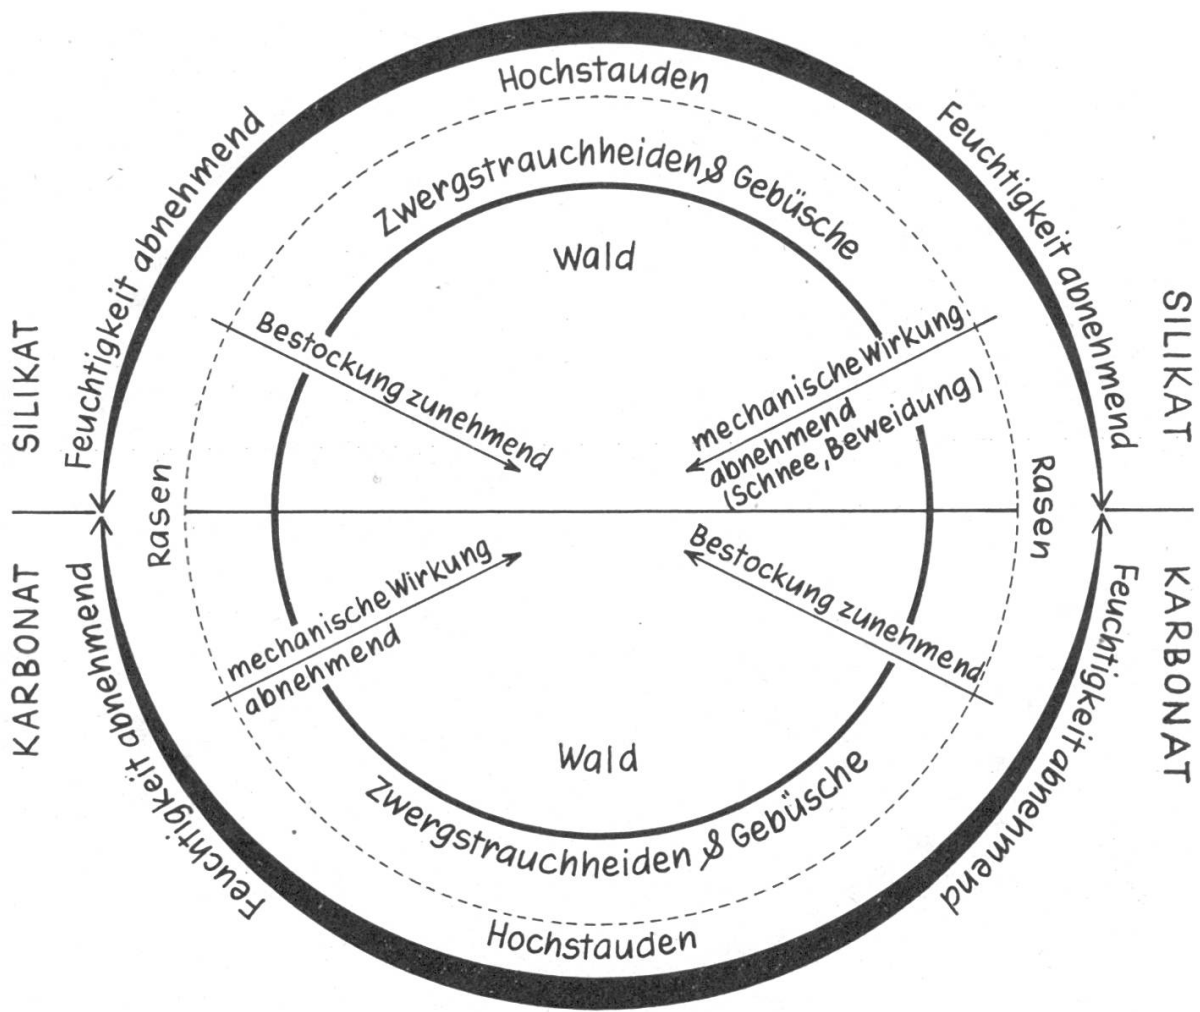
Hochstauden

Feuchtigkeit abnehmend

Feuchtigkeit abnehmend

Zwergstrauchheiden & Gebüsche

Wald

SILIKAT

SILIKAT

Bestockung zunehmend

mechanische Wirkung abnehmend (Schnee, Beweidung)

Rasen

Rasen

KARBONAT

KARBONAT

mechanische Wirkung abnehmend

Bestockung zunehmend

Feuchtigkeit abnehmend

Feuchtigkeit abnehmend

Wald

Zwergstrauchheiden & Gebüsche

Hochstauden